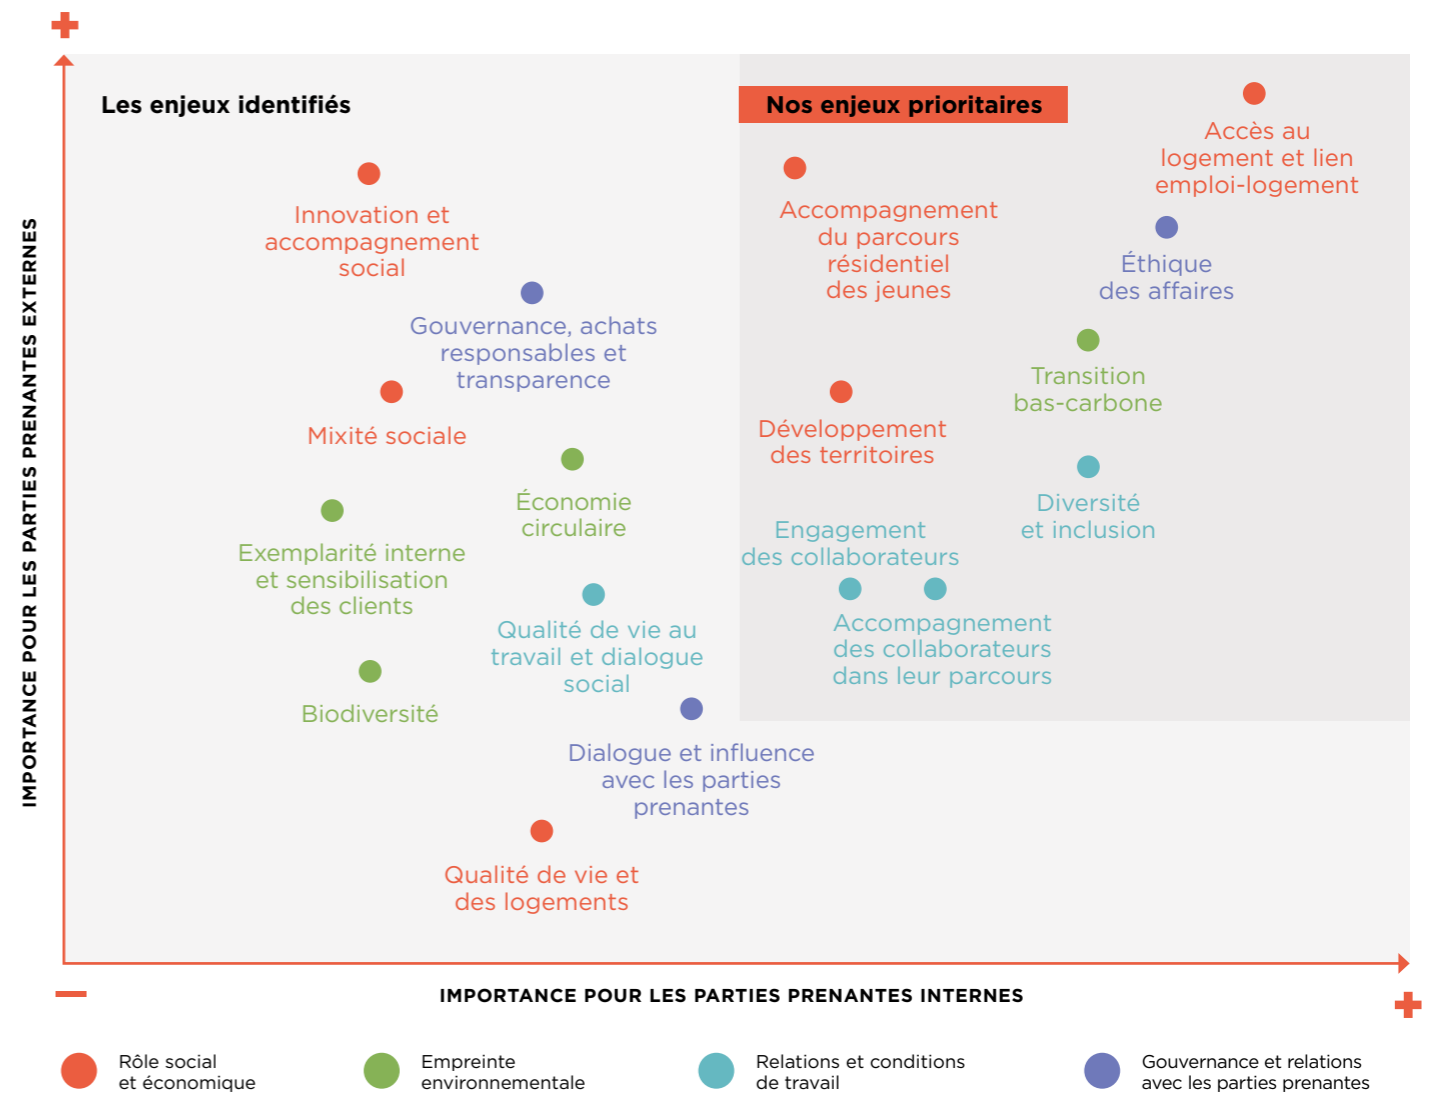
+

IMPORTANCE POUR LES PARTIES PRENANTES EXTERNES

Les enjeux identifiés

Nos enjeux prioritaires

Accès au logement et lien emploi-logement

Innovation et accompagnement social

Accompagnement du parcours résidentiel des jeunes

Éthique des affaires

Gouvernance, achats responsables et transparence

Transition bas-carbone

Mixité sociale

Développement des territoires

Économie circulaire

Diversité et inclusion

Exemplarité interne et sensibilisation des clients

Engagement des collaborateurs

Accompagnement des collaborateurs dans leur parcours

Qualité de vie au travail et dialogue social

Biodiversité

Dialogue et influence avec les parties prenantes

Qualité de vie et des logements

−

IMPORTANCE POUR LES PARTIES PRENANTES INTERNES

+

Rôle social et économique

Empreinte environnementale

Relations et conditions de travail

Gouvernance et relations avec les parties prenantes